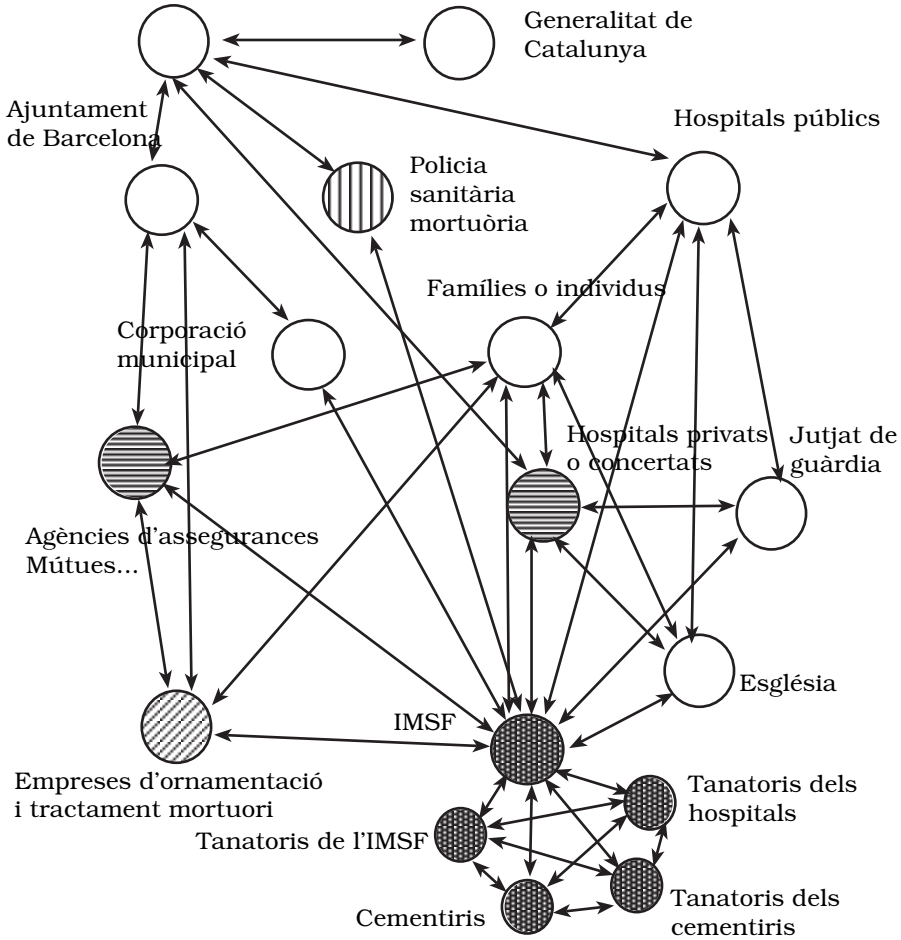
Generalitat de Catalunya

Ajuntament de Barcelona

Hospitals públics

Policia sanitària mortuòria

Famílies o individus

Corporació municipal

Hospitals privats o concertats

Jutjat de guàrdia

Agències d'assegurances Mútues...

Església

IMSF

Empreses d'ornamentació i tractament mortuori

Tanatoris dels hospitals

Tanatoris de l'IMSF

Tanatoris dels cementiris

Cementiris